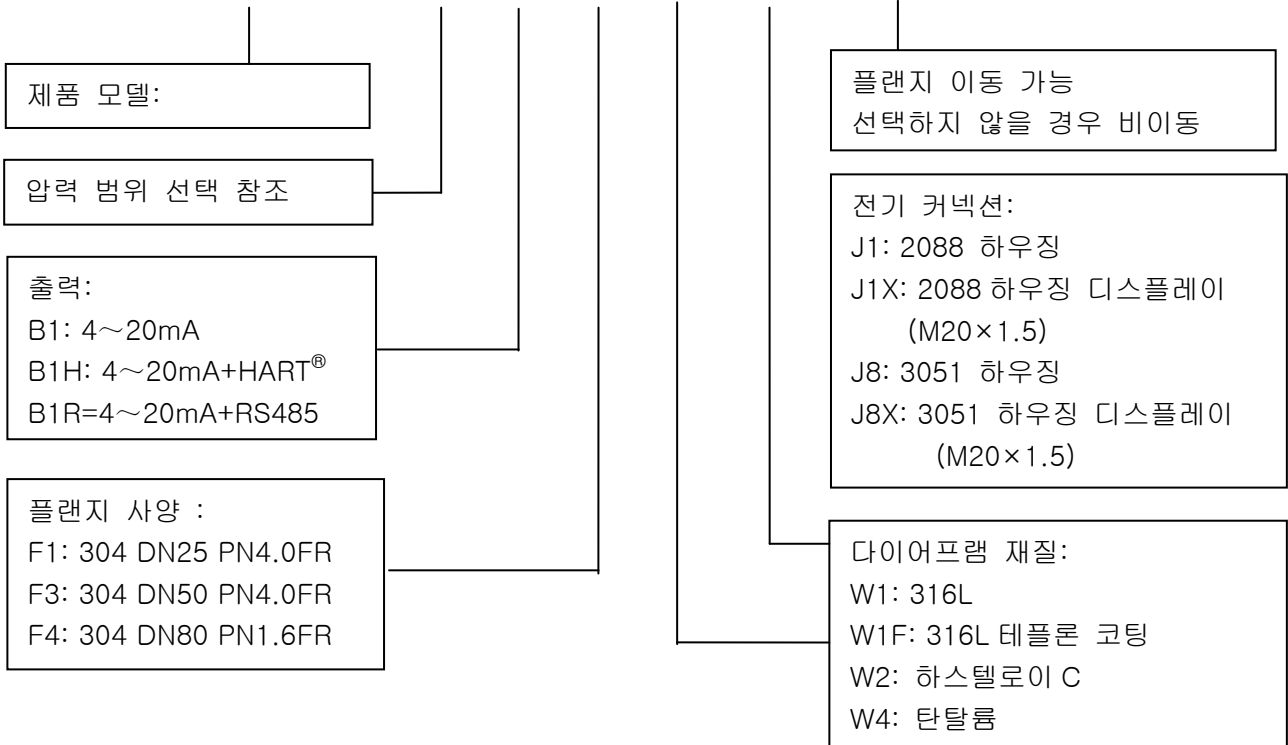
제품 모델:

압력 범위 선택 참조

출력:
B1: 4～20mA
B1H: 4～20mA+HART®
B1R=4～20mA+RS485

플랜지 사양 :
F1: 304 DN25 PN4.0FR
F3: 304 DN50 PN4.0FR
F4: 304 DN80 PN1.6FR

플랜지 이동 가능
선택하지 않을 경우 비이동

전기 커넥션:
J1: 2088 하우징
J1X: 2088 하우징 디스플레이 (M20×1.5)
J8: 3051 하우징
J8X: 3051 하우징 디스플레이 (M20×1.5)

다이어프램 재질:
W1: 316L
W1F: 316L 테플론 코팅
W2: 하스텔로이 C
W4: 탄탈룸